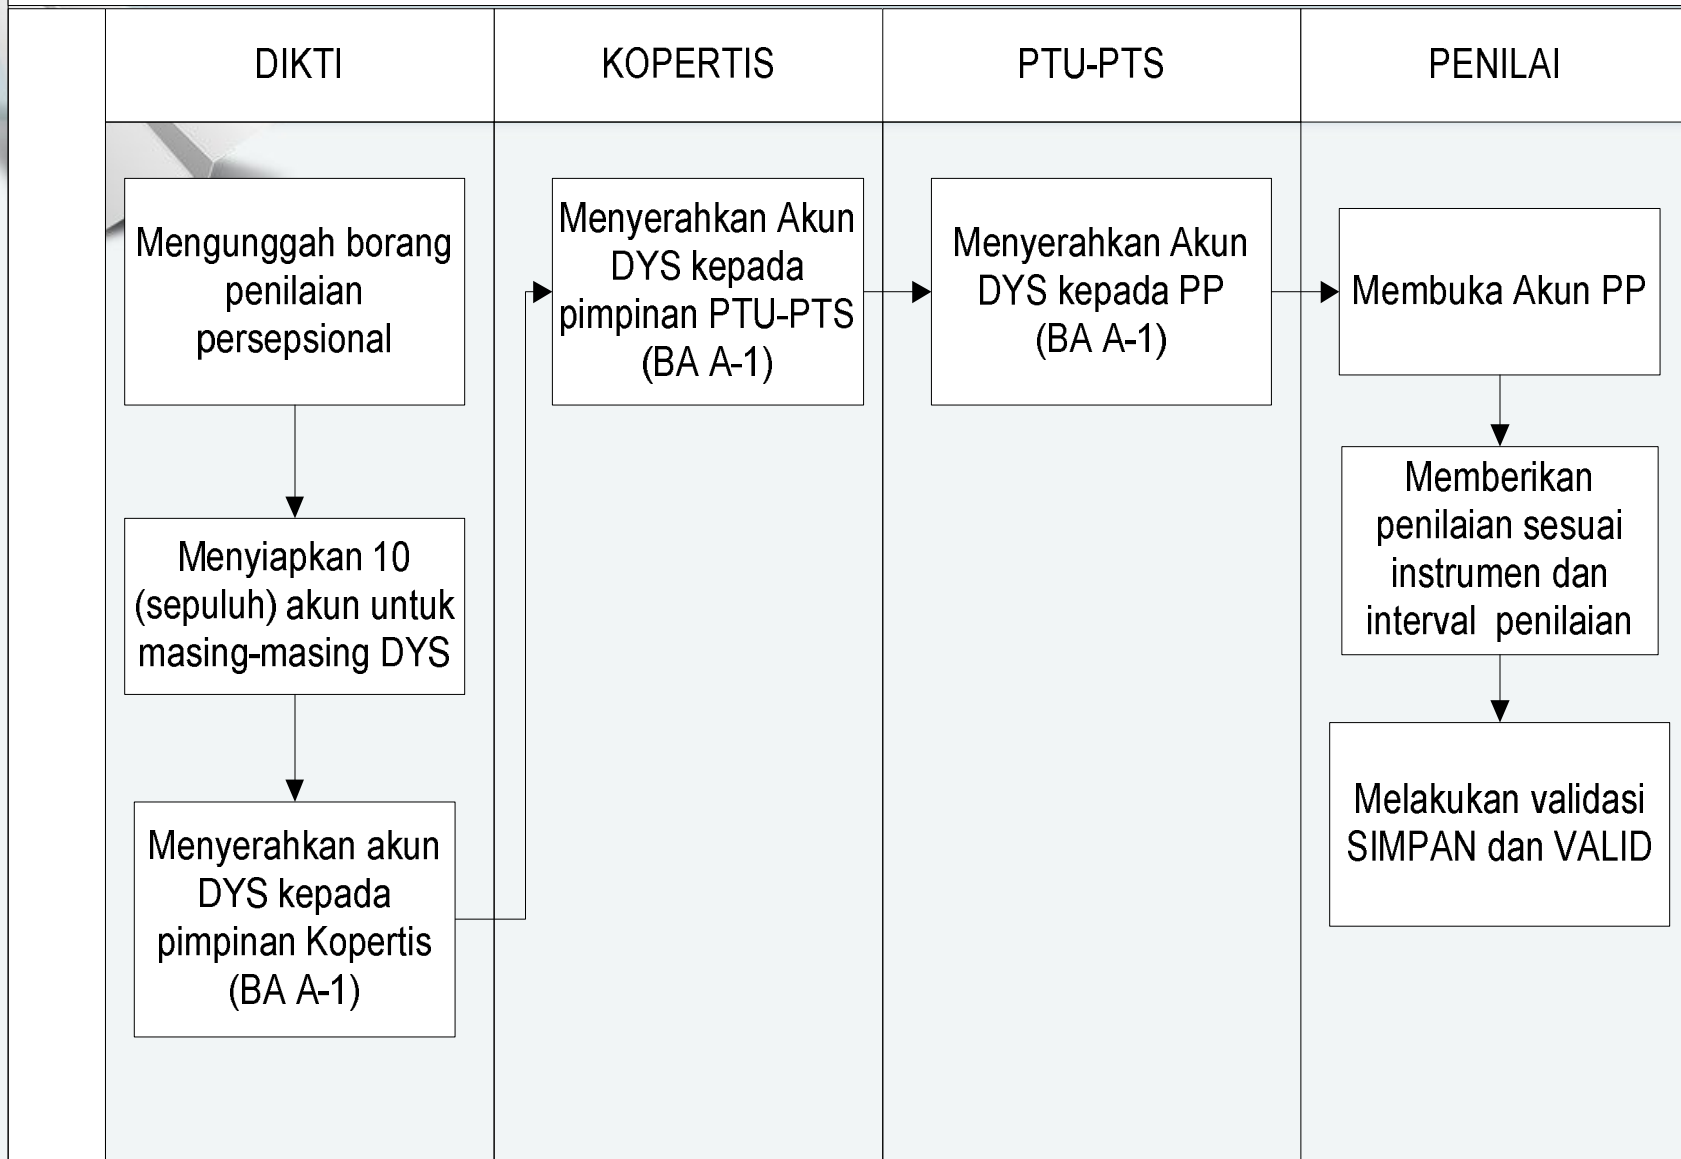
| DIKTI | KOPERTIS | PTU-PTS | PENILAI |
|---|---|---|---|

Mengunggah borang penilaian persepsional

Menyiapkan 10 (sepuluh) akun untuk masing-masing DYS

Menyerahkan akun DYS kepada pimpinan Kopertis (BA A-1)

Menyerahkan Akun DYS kepada pimpinan PTU-PTS (BA A-1)

Menyerahkan Akun DYS kepada PP (BA A-1)

Membuka Akun PP

Memberikan penilaian sesuai instrumen dan interval penilaian

Melakukan validasi SIMPAN dan VALID